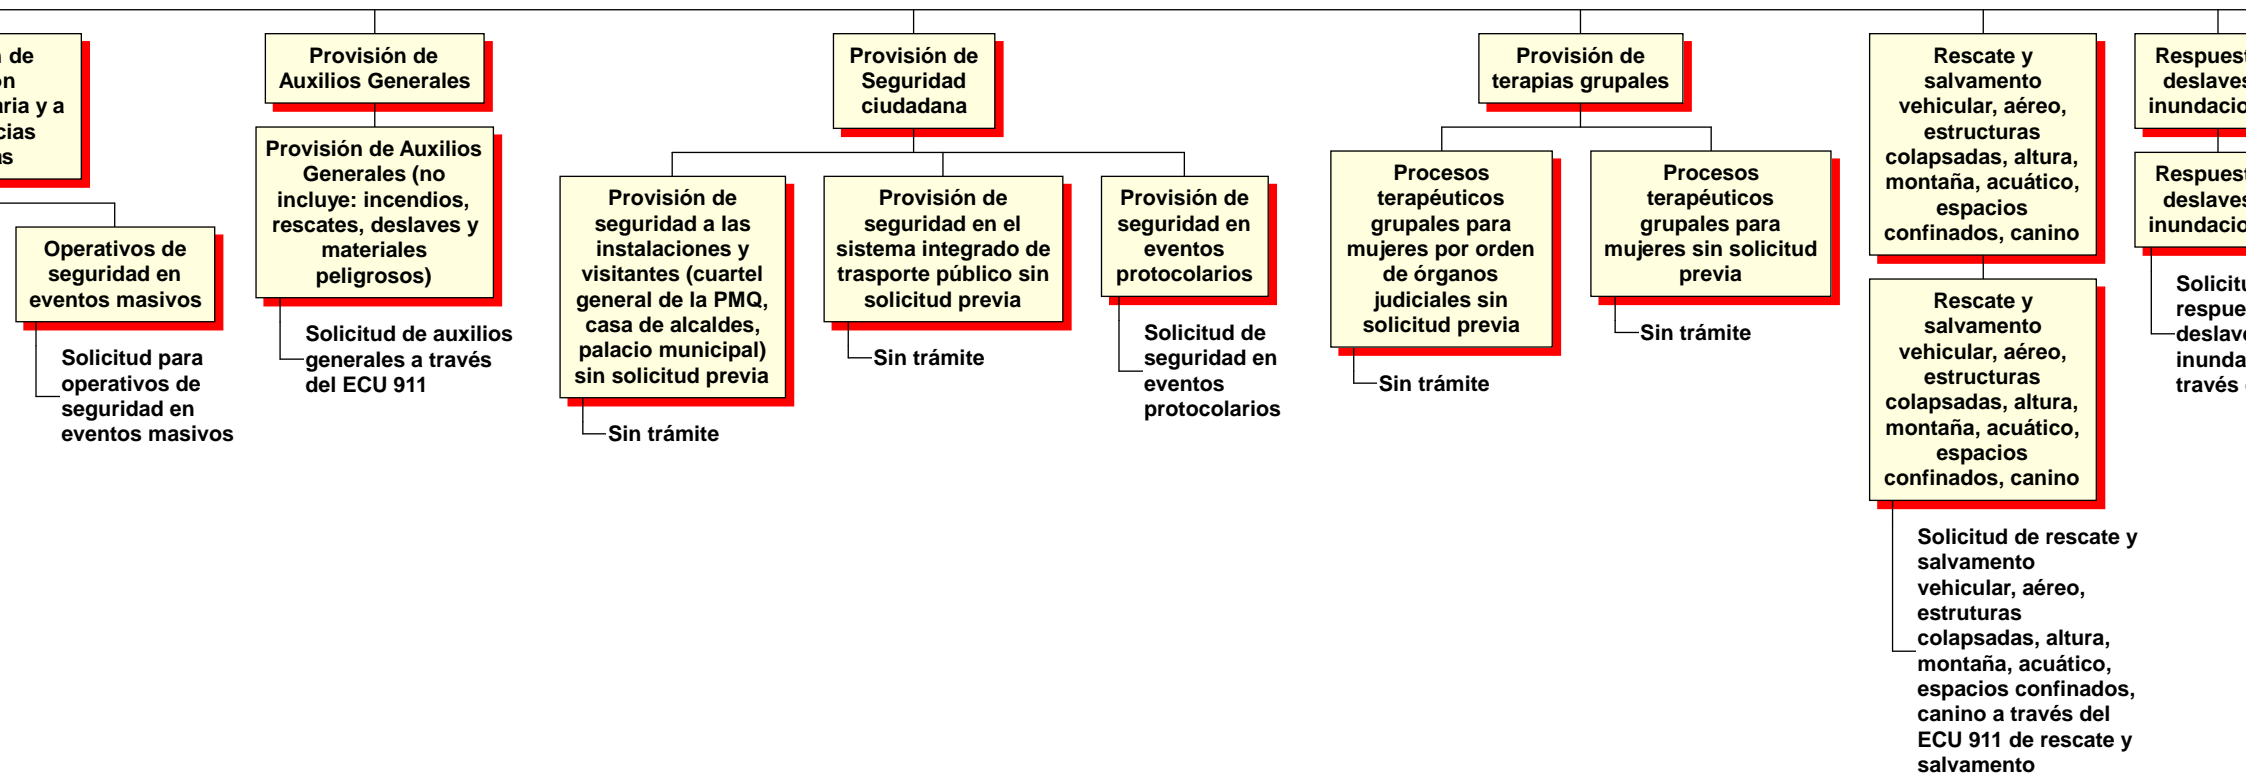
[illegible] de
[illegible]n
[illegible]aria y a
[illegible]cias
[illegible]s

Operativos de seguridad en eventos masivos

Solicitud para operativos de seguridad en eventos masivos

Provisión de Auxilios Generales

Provisión de Auxilios Generales (no incluye: incendios, rescates, deslaves y materiales peligrosos)

Solicitud de auxilios generales a través del ECU 911

Provisión de Seguridad ciudadana

Provisión de seguridad a las instalaciones y visitantes (cuartel general de la PMQ, casa de alcaldes, palacio municipal) sin solicitud previa

Sin trámite

Provisión de seguridad en el sistema integrado de trasporte público sin solicitud previa

Sin trámite

Provisión de seguridad en eventos protocolarios

Solicitud de seguridad en eventos protocolarios

Provisión de terapias grupales

Procesos terapéuticos grupales para mujeres por orden de órganos judiciales sin solicitud previa

Sin trámite

Procesos terapéuticos grupales para mujeres sin solicitud previa

Sin trámite

Rescate y salvamento vehicular, aéreo, estructuras colapsadas, altura, montaña, acuático, espacios confinados, canino

Rescate y salvamento vehicular, aéreo, estructuras colapsadas, altura, montaña, acuático, espacios confinados, canino

Solicitud de rescate y salvamento vehicular, aéreo, estruturas colapsadas, altura, montaña, acuático, espacios confinados, canino a través del ECU 911 de rescate y salvamento

Respuest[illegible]
deslave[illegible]
inundacio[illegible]

Respuest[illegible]
deslave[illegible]
inundacio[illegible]

Solicitu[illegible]
respue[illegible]
deslav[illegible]
inunda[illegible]
través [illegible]